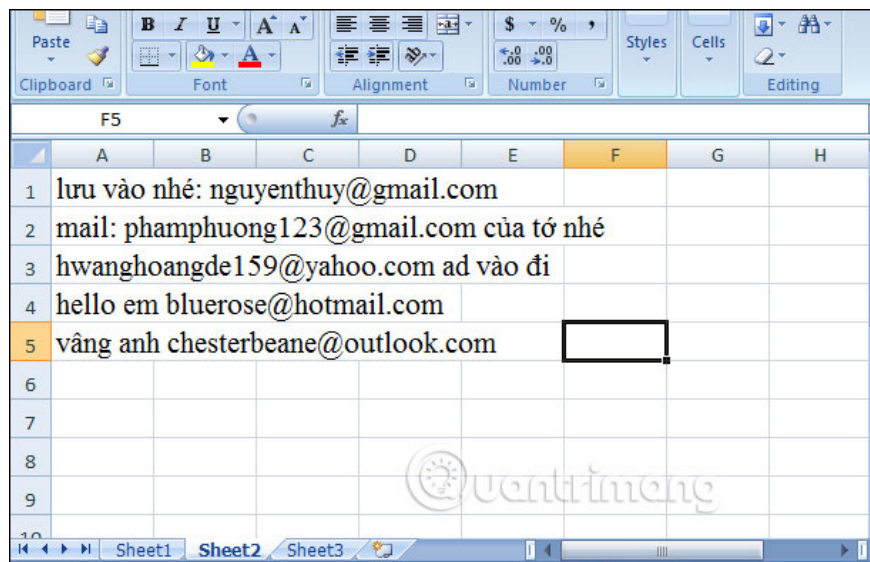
Paste

B I U A A

$ %

Styles

Cells

Clipboard

Font

Alignment

Number

Editing

F5

$f_x$

| | A | B | C | D | E | F | G | H |
|---|---|---|---|---|---|---|---|---|
| 1 | lưu vào nhé: nguyenthuy@gmail.com | | | | | | | |
| 2 | mail: phamphuong123@gmail.com của tớ nhé | | | | | | | |
| 3 | hwanghoangde159@yahoo.com ad vào đi | | | | | | | |
| 4 | hello em bluerose@hotmail.com | | | | | | | |
| 5 | vâng anh chesterbeane@outlook.com | | | | | | | |
| 6 | | | | | | | | |
| 7 | | | | | | | | |
| 8 | | | | | | | | |
| 9 | | | | | | | | |
| 10 | | | | | | | | |

Quantrimang

Sheet1 Sheet2 Sheet3